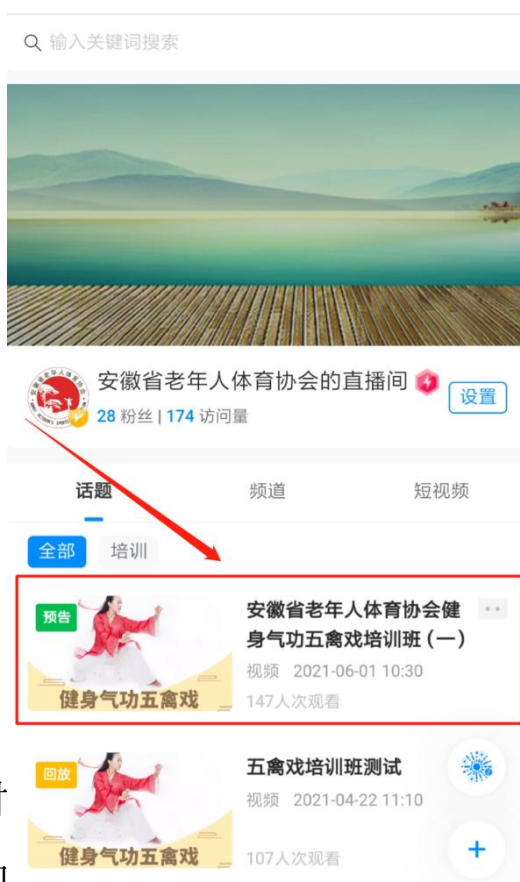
输入关键词搜索

安徽省老年人体育协会的直播间

28 粉丝 | 174 访问量

设置

话题

频道

短视频

全部

培训

预告

健身气功五禽戏

安徽省老年人体育协会健身气功五禽戏培训班（一）

视频 2021-06-01 10:30

147人次观看

回放

健身气功五禽戏

五禽戏培训班测试

视频 2021-04-22 11:10

107人次观看

+